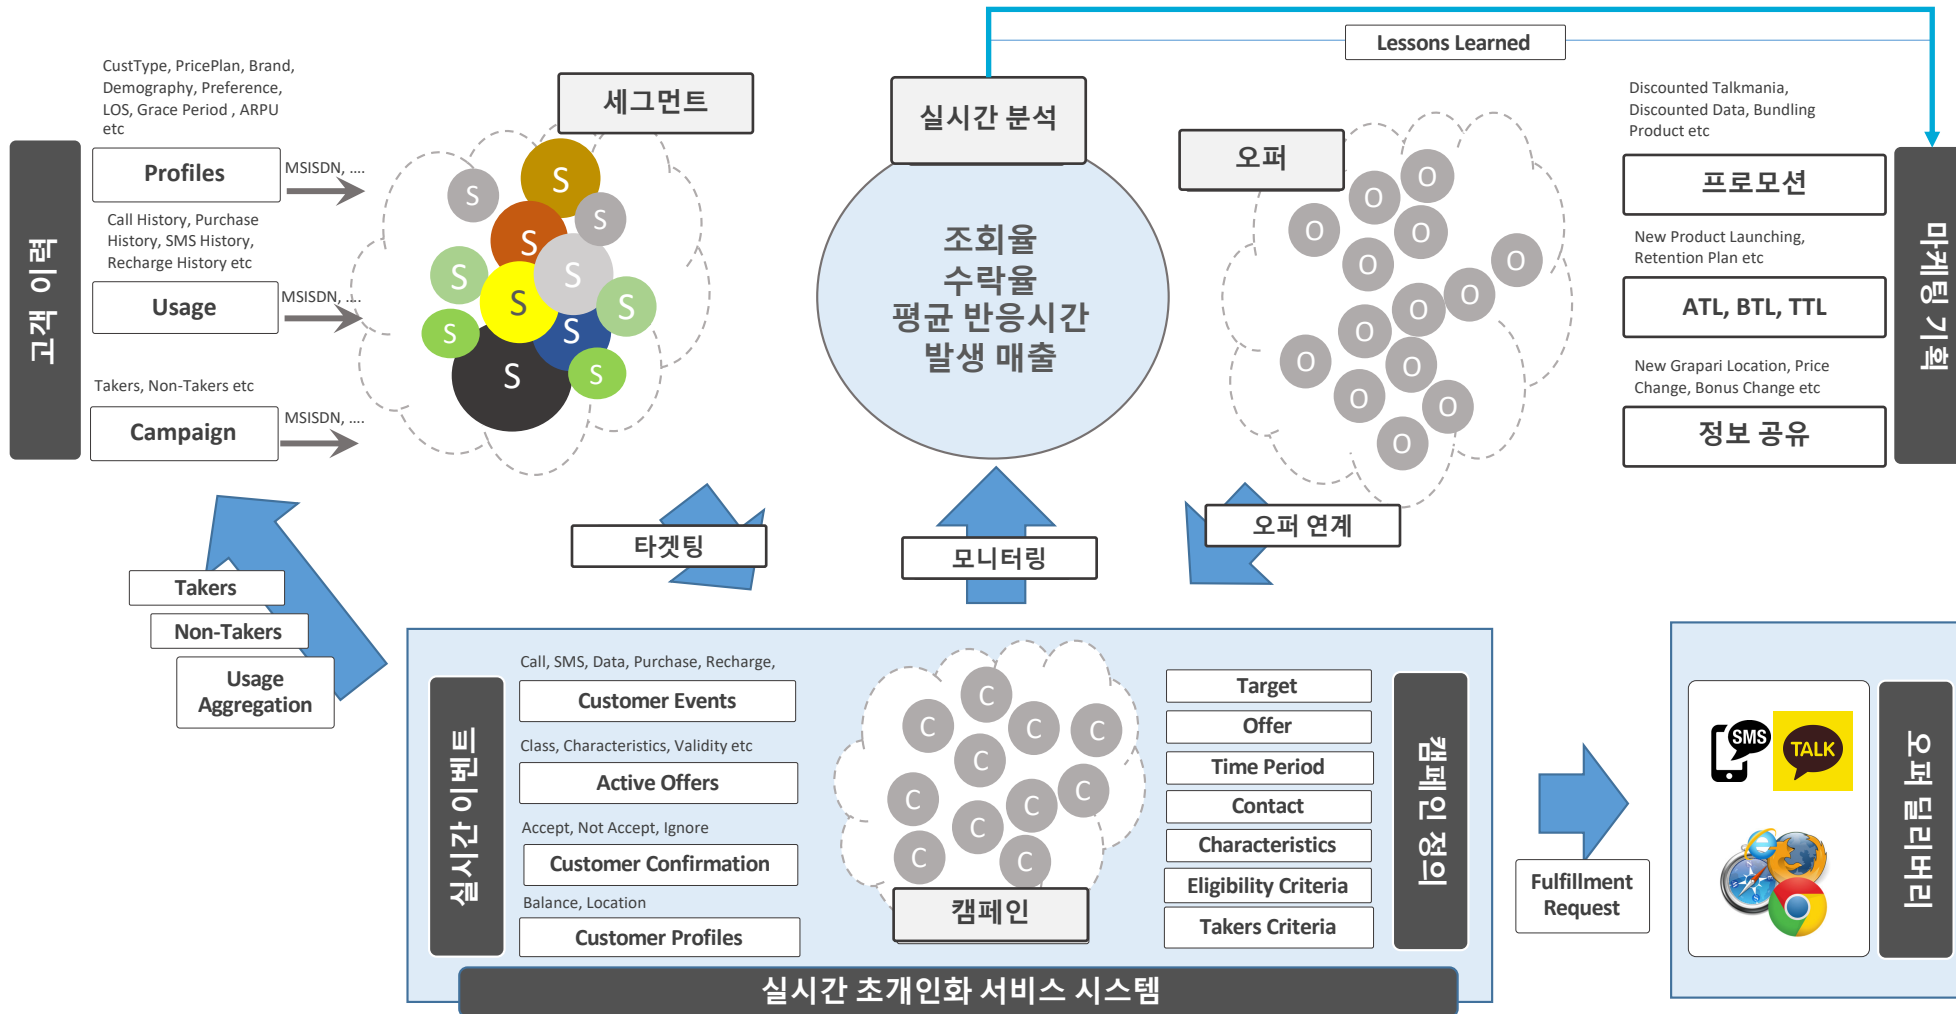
Lessons Learned

고객 이력

CustType, PricePlan, Brand, Demography, Preference, LOS, Grace Period , ARPU etc

Profiles

MSISDN, ....

Call History, Purchase History, SMS History, Recharge History etc

Usage

MSISDN, ....

Takers, Non-Takers etc

Campaign

MSISDN, ....

세그먼트

S S S S S S S S S S S S

실시간 분석

조회율
수락율
평균 반응시간
발생 매출

오퍼

O O O O O O O O O O O O O O O O

Discounted Talkmania, Discounted Data, Bundling Product etc

프로모션

New Product Launching, Retention Plan etc

ATL, BTL, TTL

New Grapari Location, Price Change, Bonus Change etc

정보 공유

마케팅 기획

타겟팅

모니터링

오퍼 연계

Takers

Non-Takers

Usage Aggregation

실시간 이벤트

Call, SMS, Data, Purchase, Recharge,

Customer Events

Class, Characteristics, Validity etc

Active Offers

Accept, Not Accept, Ignore

Customer Confirmation

Balance, Location

Customer Profiles

C C C C C C C C C C C C

캠페인

Target

Offer

Time Period

Contact

Characteristics

Eligibility Criteria

Takers Criteria

캠페인 정의

실시간 초개인화 서비스 시스템

Fulfillment Request

SMS

TALK

오퍼 딜리버리